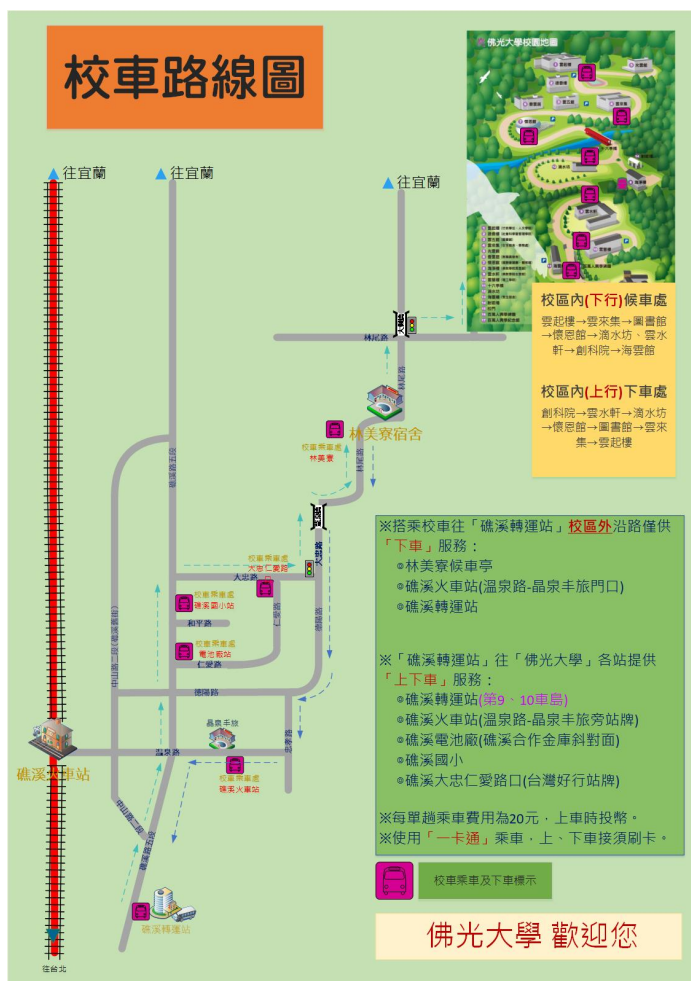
校車路線圖

往宜蘭
往宜蘭
往宜蘭

佛光大學校園地圖

校區內(下行)候車處
雲起樓→雲來集→圖書館→懷恩館→滴水坊、雲水軒→創科院→海雲館

校區內(上行)下車處
創科院→雲水軒→滴水坊→懷恩館→圖書館→雲來集→雲起樓

林尾路
林美路
大忠路
林美寮宿舍
校車乘車處 林美寮
校車乘車處 大忠仁愛路
大忠路
和平路
仁愛路
德陽路
溫泉路
中山路二段(礁溪路)
礁溪路五段
校車乘車處 礁溪國小站
校車乘車處 電池廠站
校車乘車處 礁溪火車站
晶泉丰旅
礁溪火車站
礁溪轉運站
往台北

※搭乘校車往「礁溪轉運站」校區外沿路僅供「下車」服務：
◎林美寮候車亭
◎礁溪火車站(溫泉路-晶泉丰旅門口)
◎礁溪轉運站

※「礁溪轉運站」往「佛光大學」各站提供「上下車」服務：
◎礁溪轉運站(第9、10車島)
◎礁溪火車站(溫泉路-晶泉丰旅旁站牌)
◎礁溪電池廠(礁溪合作金庫斜對面)
◎礁溪國小
◎礁溪大忠仁愛路口(台灣好行站牌)

※每單趟乘車費用為20元，上車時投幣。
※使用「一卡通」乘車，上、下車接須刷卡。

校車乘車及下車標示

佛光大學 歡迎您